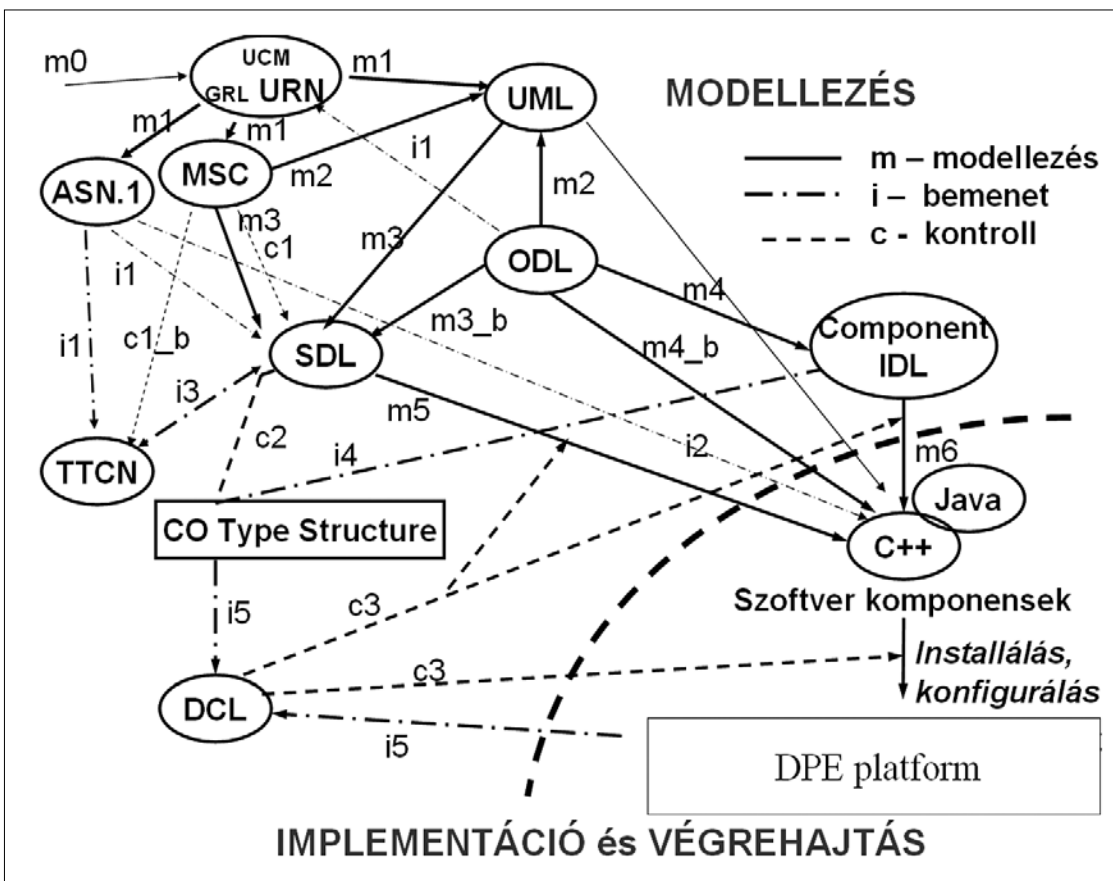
m0

UCM GRL URN

m1

UML

MODELLEZÉS

m1

m1

ASN.1

MSC

m2

i1

m – modellezés

i – bemenet

c - kontroll

m2

m3

c1

m3

ODL

i1

m4

i1

c1_b

SDL

m3_b

m4_b

Component IDL

i3

m5

c2

i2

m6

TTCN

i4

Java

CO Type Structure

C++

c3

Szoftver komponensek

i5

c3

Installálás, konfigurálás

DCL

i5

DPE platform

IMPLEMENTÁCIÓ és VÉGREHAJTÁS